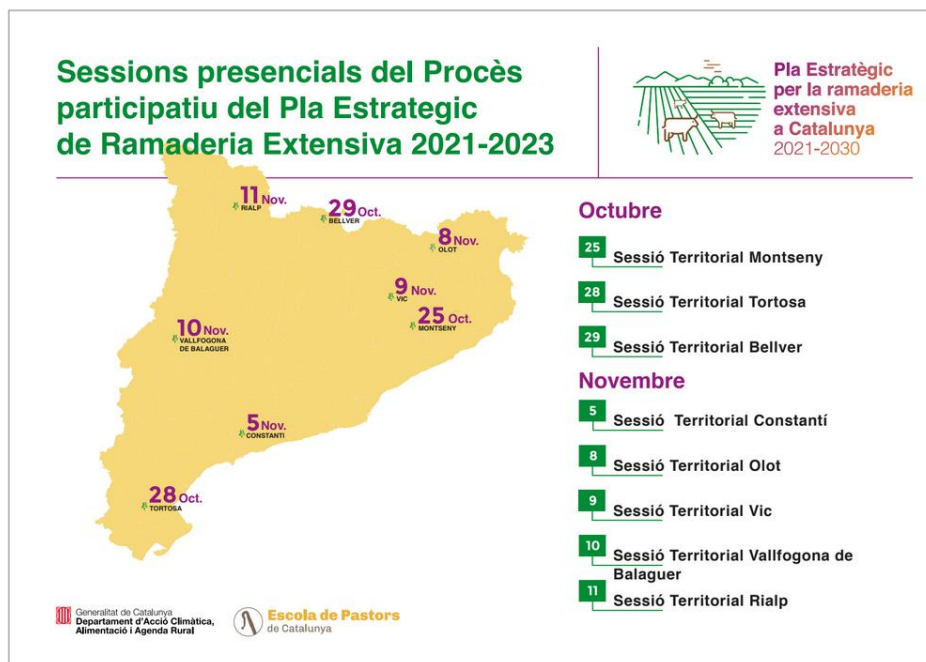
Sessions presencials del Procès participatiu del Pla Estrategic de Ramaderia Extensiva 2021-2023

Pla Estratègic per la ramaderia extensiva a Catalunya 2021-2030

11 Nov. RIALP
29 Oct. BELLVER
8 Nov. OLOT
9 Nov. VIC
25 Oct. MONTSENY
10 Nov. VALLFOGONA DE BALAGUER
5 Nov. CONSTANTI
28 Oct. TORTOSA

Octubre
25 Sessió Territorial Montseny
28 Sessió Territorial Tortosa
29 Sessió Territorial Bellver

Novembre
5 Sessió Territorial Constantí
8 Sessió Territorial Olot
9 Sessió Territorial Vic
10 Sessió Territorial Vallfogona de Balaguer
11 Sessió Territorial Rialp

Generalitat de Catalunya
Departament d'Acció Climàtica, Alimentació i Agenda Rural

Escola de Pastors de Catalunya